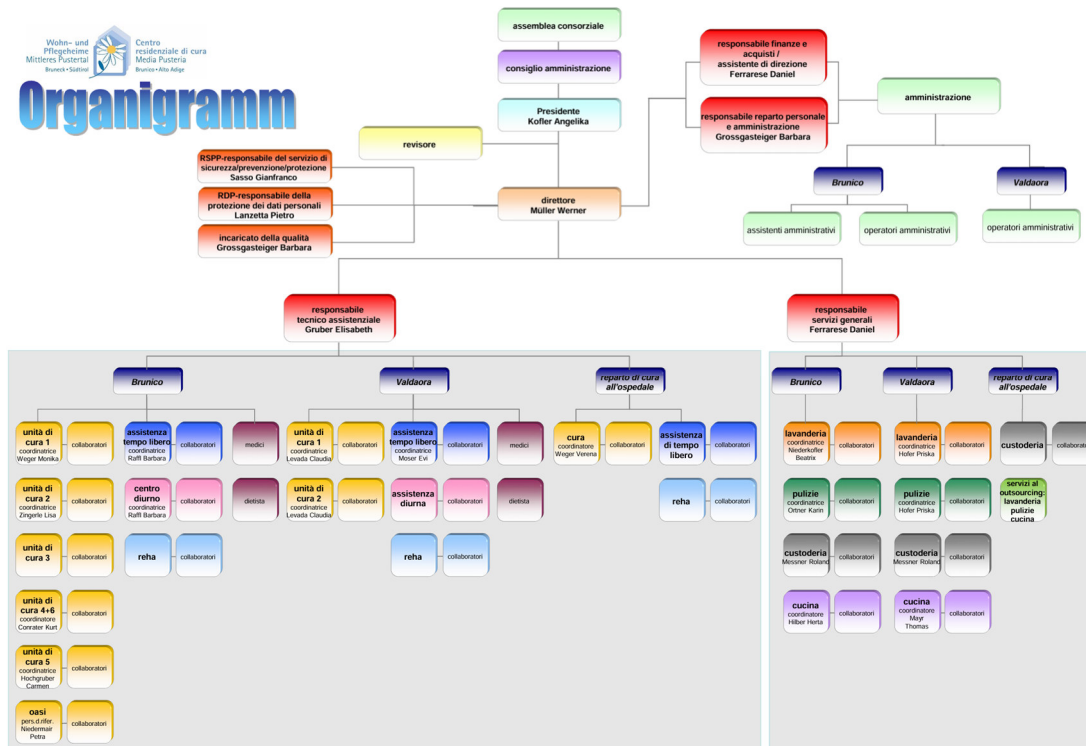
Wohn- und Pflegeheime Mittleres Pustertal
Bruneck • Südtirol

Centro residenziale di cura Media Pusteria
Brunico • Alto Adige

Organigramm

assemblea consorziale

consiglio amministrazione

Presidente
Kofler Angelika

revisore

RSPP-responsabile del servizio di sicurezza/prevenzione/protezione
Sasso Gianfranco

RDP-responsabile della protezione dei dati personali
Lanzetta Pietro

incaricato della qualità
Grossgasteiger Barbara

direttore
Müller Werner

responsabile finanze e acquisti / assistente di direzione
Ferrarese Daniel

responsabile reparto personale e amministrazione
Grossgasteiger Barbara

amministrazione

Brunico

Valdaora

assistenti amministrativi

operatori amministrativi

operatori amministrativi

responsabile tecnico assistenziale
Gruber Elisabeth

responsabile servizi generali
Ferrarese Daniel

Brunico

Valdaora

reparto di cura all'ospedale

unità di cura 1
coordinatrice
Weger Monika

collaboratori

assistenza tempo libero
coordinatrice
Raffl Barbara

collaboratori

medici

unità di cura 2
coordinatrice
Zingerle Lisa

collaboratori

centro diurno
coordinatrice
Raffl Barbara

collaboratori

dietista

unità di cura 3

collaboratori

reha

collaboratori

unità di cura 4+6
coordinatore
Conrater Kurt

collaboratori

unità di cura 5
coordinatrice
Hochgruber Carmen

collaboratori

oasi
pers.d.rifer.
Niedermair Petra

collaboratori

unità di cura 1
coordinatrice
Levada Claudia

collaboratori

assistenza tempo libero
coordinatrice
Moser Evi

collaboratori

medici

unità di cura 2
coordinatrice
Levada Claudia

collaboratori

assistenza diurna

collaboratori

dietista

reha

collaboratori

cura
coordinatore
Weger Verena

collaboratori

assistenza di tempo libero

collaboratori

reha

collaboratori

Brunico

Valdaora

reparto di cura all'ospedale

lavanderia
coordinatrice
Niederkofler Beatrix

collaboratori

pulizie
coordinatrice
Ortner Karin

collaboratori

custoderia
Messner Roland

collaboratori

cucina
coordinatore
Hilber Herta

collaboratori

lavanderia
coordinatrice
Hofer Priska

collaboratori

pulizie
coordinatrice
Hofer Priska

collaboratori

custoderia
Messner Roland

collaboratori

cucina
coordinatore
Mayr Thomas

collaboratori

custoderia

collaborato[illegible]

servizi al outsourcing: lavanderia pulizie cucina